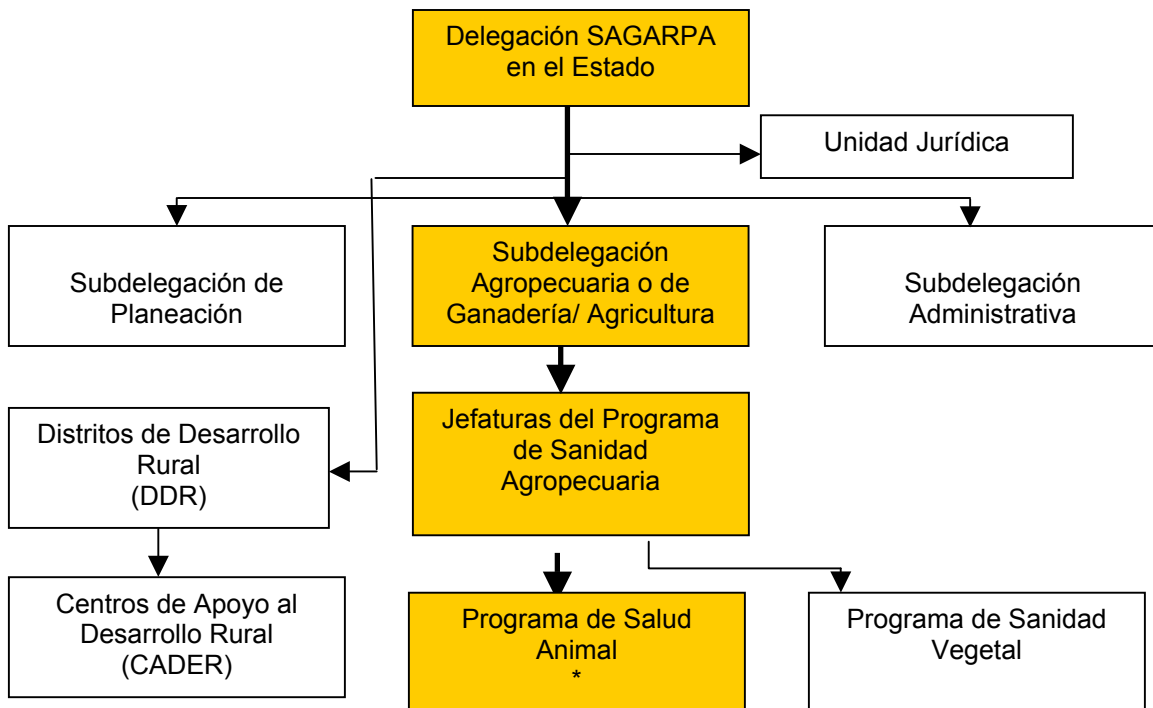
Delegación SAGARPA en el Estado

Unidad Jurídica

Subdelegación de Planeación

Subdelegación Agropecuaria o de Ganadería/ Agricultura

Subdelegación Administrativa

Distritos de Desarrollo Rural (DDR)

Jefaturas del Programa de Sanidad Agropecuaria

Centros de Apoyo al Desarrollo Rural (CADER)

Programa de Salud Animal *

Programa de Sanidad Vegetal